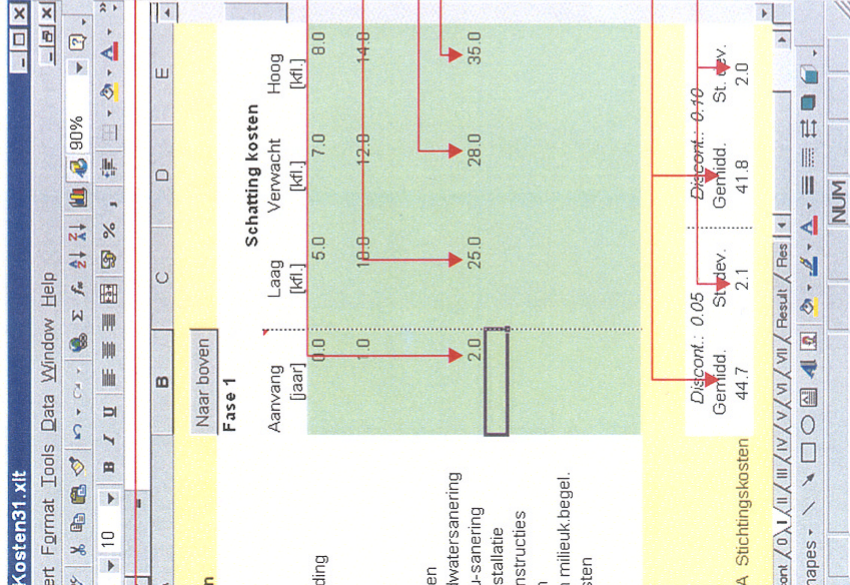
Kosten31.xlt

ert Format Tools Data Window Help

10

90%

Naar boven

B C D E

Fase 1

Schatting kosten

| Aanvang [jaar] | Laag [kfl.] | Verwacht [kfl.] | Hoog [kfl.] |
|---|---|---|---|
| 0.0 | 5.0 | 7.0 | 8.0 |
| 1.0 | 10.0 | 12.0 | 14.0 |
| 2.0 | 25.0 | 28.0 | 35.0 |

Discont.: 0.05
Gemidd. 44.7
St.dev. 2.1

Discont.: 0.10
Gemidd. 41.8
St.dev. 2.0

ding

en
lwatersanering
u-sanering
stallatie
nstructies
n
milieuk.begel.
sten

A Stichtingskosten

ont / 0 / I / II / III / IV / V / VI / VII / Result / Res

hapes

NUM